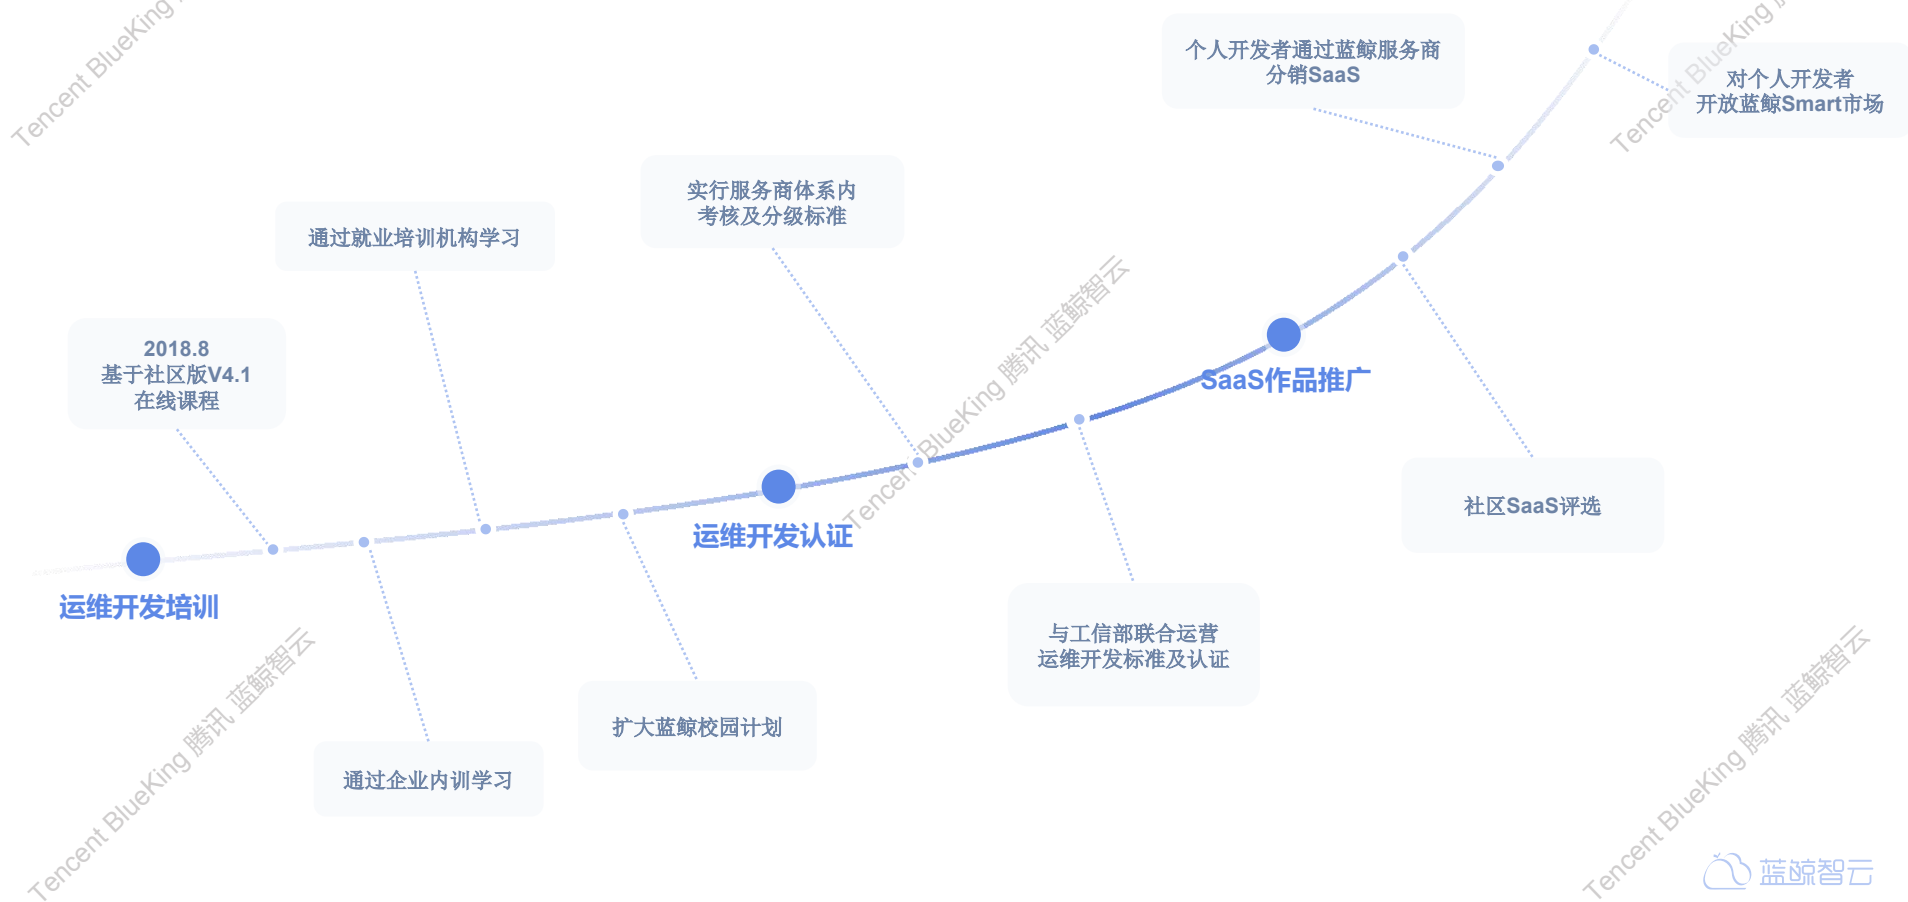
Tencent BlueKing

个人开发者通过蓝鲸服务商分销SaaS

对个人开发者开放蓝鲸Smart市场

Tencent BlueKing

实行服务商体系内考核及分级标准

通过就业培训机构学习

2018.8
基于社区版V4.1
在线课程

Tencent BlueKing 腾讯 蓝鲸智云

SaaS作品推广

运维开发认证

运维开发培训

社区SaaS评选

与工信部联合运营
运维开发标准及认证

扩大蓝鲸校园计划

通过企业内训学习

Tencent BlueKing 腾讯 蓝鲸智云

Tencent BlueKing 腾讯 蓝鲸智云

蓝鲸智云